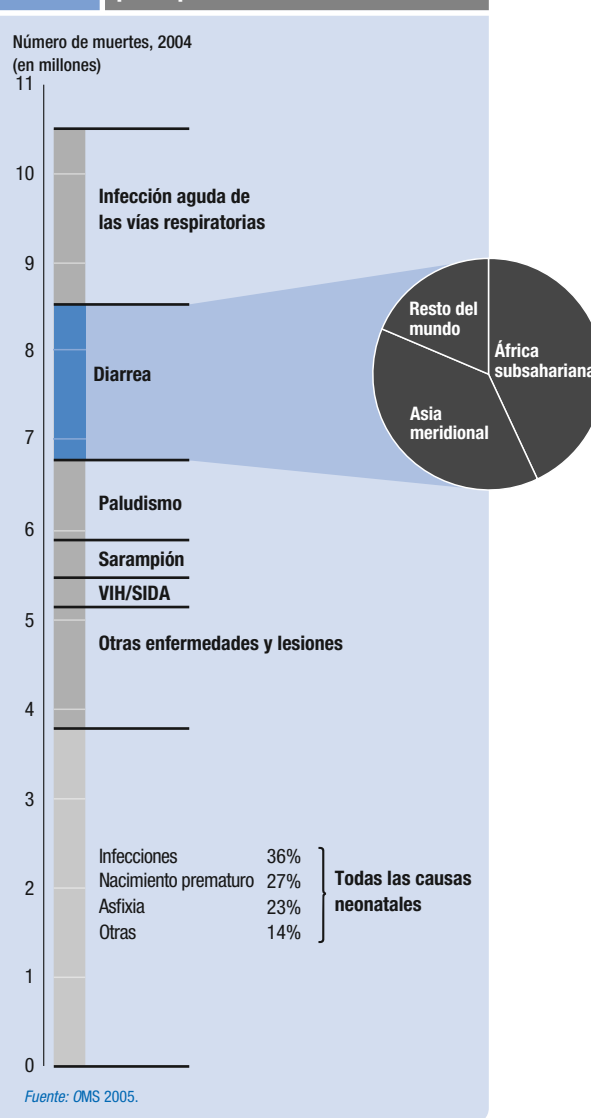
Número de muertes, 2004 (en millones)

11

10

9

8

7

6

5

4

3

2

1

0

Infección aguda de las vías respiratorias

Diarrea

Paludismo

Sarampión

VIH/SIDA

Otras enfermedades y lesiones

Resto del mundo

África subsahariana

Asia meridional

| | |
|---|---|
| Infecciones | 36% |
| Nacimiento prematuro | 27% |
| Asfixia | 23% |
| Otras | 14% |

Todas las causas neonatales

Fuente: OMS 2005.